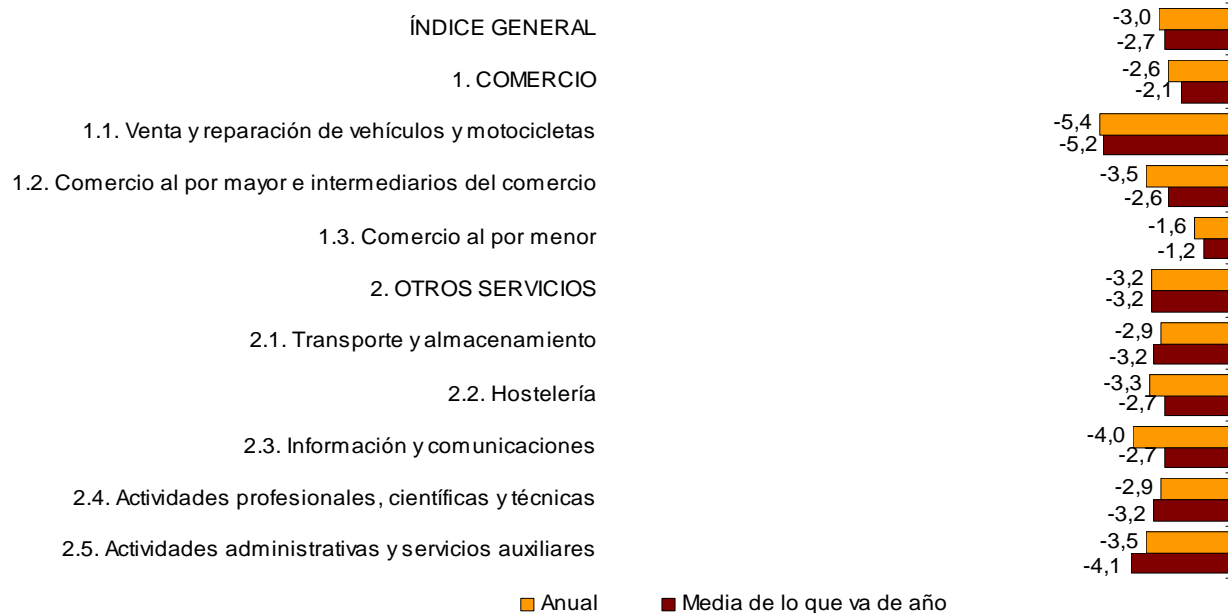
ÍNDICE GENERAL
-3,0
-2,7

1. COMERCIO
-2,6
-2,1

1.1. Venta y reparación de vehículos y motocicletas
-5,4
-5,2

1.2. Comercio al por mayor e intermediarios del comercio
-3,5
-2,6

1.3. Comercio al por menor
-1,6
-1,2

2. OTROS SERVICIOS
-3,2
-3,2

2.1. Transporte y almacenamiento
-2,9
-3,2

2.2. Hostelería
-3,3
-2,7

2.3. Información y comunicaciones
-4,0
-2,7

2.4. Actividades profesionales, científicas y técnicas
-2,9
-3,2

2.5. Actividades administrativas y servicios auxiliares
-3,5
-4,1

Anual
Media de lo que va de año